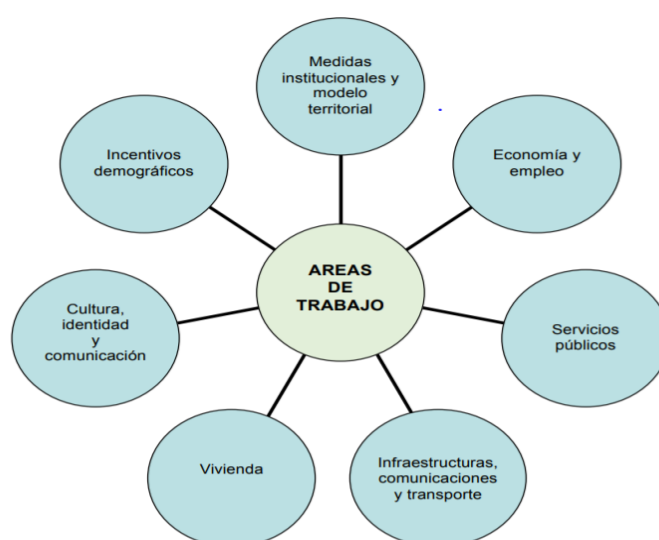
AREAS DE TRABAJO

Medidas institucionales y modelo territorial

Economía y empleo

Servicios públicos

Infraestructuras, comunicaciones y transporte

Vivienda

Cultura, identidad y comunicación

Incentivos demográficos